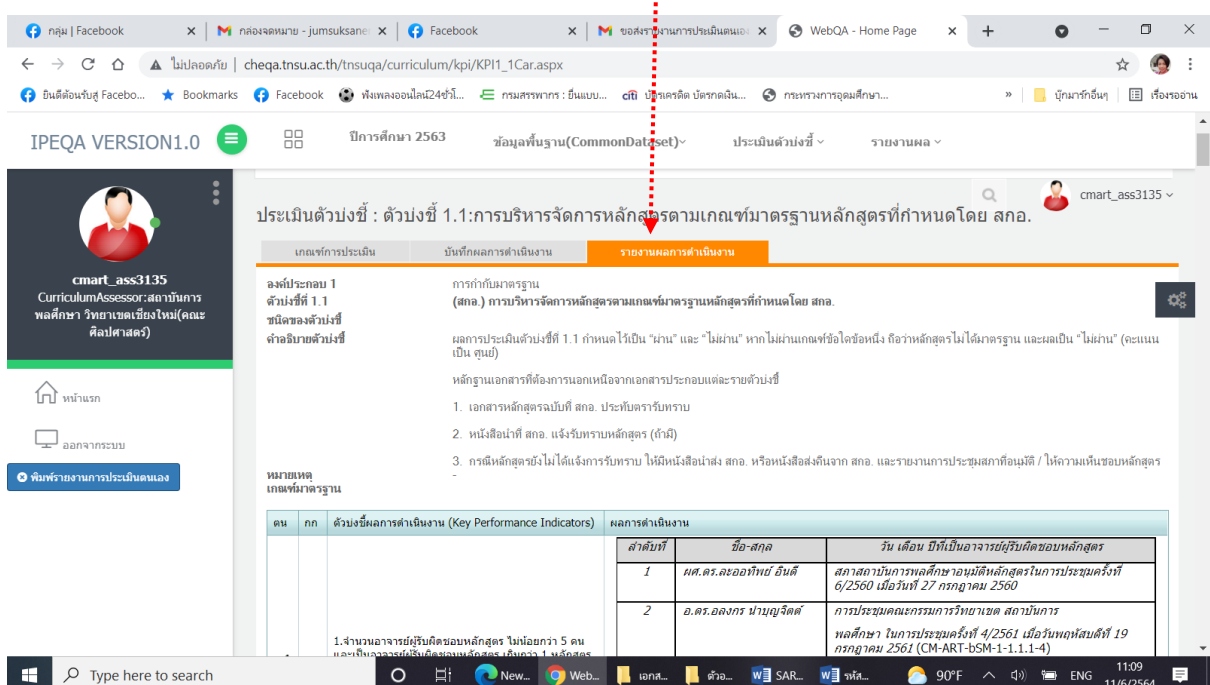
กลุ่ม | Facebook × กล่องจดหมาย - jumsuksane × Facebook × ขอส่งรายงานการประเมินตนเอง × WebQA - Home Page × +

ไม่ปลอดภัย | cheqa.tnsu.ac.th/tnsuqa/curriculum/kpi/KPI1_1Car.aspx

ยินดีต้อนรับสู่ Facebo... Bookmarks Facebook ฟังเพลงออนไลน์24ชั่วโ... กรมสรรพากร : ยื่นแบบ... citi บัตรเครดิต บัตรกดเงิน... กระทรวงการอุดมศึกษา... » บุ๊กมาร์กอื่นๆ เรื่องรออ่าน

IPEQA VERSION1.0 ปีการศึกษา 2563 ข้อมูลพื้นฐาน(CommonDataset) ประเมินตัวบ่งชี้ รายงานผล

cmart_ass3135

cmart_ass3135
CurriculumAssessor:สถาบันการพลศึกษา วิทยาเขตเชียงใหม่(คณะศิลปศาสตร์)

หน้าแรก

ออกจากระบบ

พิมพ์รายงานการประเมินตนเอง

ประเมินตัวบ่งชี้ : ตัวบ่งชี้ 1.1:การบริหารจัดการหลักสูตรตามเกณฑ์มาตรฐานหลักสูตรที่กำหนดโดย สกอ.

เกณฑ์การประเมิน บันทึกผลการดำเนินงาน รายงานผลการดำเนินงาน

องค์ประกอบ 1 การกำกับมาตรฐาน
ตัวบ่งชี้ที่ 1.1 (สกอ.) การบริหารจัดการหลักสูตรตามเกณฑ์มาตรฐานหลักสูตรที่กำหนดโดย สกอ.
ชนิดของตัวบ่งชี้
คำอธิบายตัวบ่งชี้ ผลการประเมินตัวบ่งชี้ที่ 1.1 กำหนดไว้เป็น "ผ่าน" และ "ไม่ผ่าน" หากไม่ผ่านเกณฑ์ข้อใดข้อหนึ่ง ถือว่าหลักสูตรไม่ได้มาตรฐาน และผลเป็น "ไม่ผ่าน" (คะแนนเป็น ศูนย์)

หลักฐานเอกสารที่ต้องการนอกเหนือจากเอกสารประกอบแต่ละรายตัวบ่งชี้

1. เอกสารหลักสูตรฉบับที่ สกอ. ประทับตรารับทราบ

2. หนังสือนำที่ สกอ. แจ้งรับทราบหลักสูตร (ถ้ามี)

3. กรณีหลักสูตรยังไม่ได้แจ้งการรับทราบ ให้มีหนังสือนำส่ง สกอ. หรือหนังสือส่งคืนจาก สกอ. และรายงานการประชุมสภาที่อนุมัติ / ให้ความเห็นชอบหลักสูตร

หมายเหตุ -
เกณฑ์มาตรฐาน

| ตน | กก | ตัวบ่งชี้ผลการดำเนินงาน (Key Performance Indicators) | ผลการดำเนินงาน |
|---|---|---|---|
| | | 1.จำนวนอาจารย์ผู้รับผิดชอบหลักสูตร ไม่น้อยกว่า 5 คน และเป็นอาจารย์ผู้รับผิดชอบหลักสูตร เกินกว่า 1 หลักสูตร | |

| ลำดับที่ | ชื่อ-สกุล | วัน เดือน ปีที่เป็นอาจารย์ผู้รับผิดชอบหลักสูตร |
|---|---|---|
| 1 | ผศ.ดร.ละอองทิพย์ อินดี | สภาสถาบันการพลศึกษาอนุมัติหลักสูตรในการประชุมครั้งที่ 6/2560 เมื่อวันที่ 27 กรกฎาคม 2560 |
| 2 | อ.ดร.อลงกร นำบุญจิตต์ | การประชุมคณะกรรมการวิทยาเขต สถาบันการพลศึกษา ในการประชุมครั้งที่ 4/2561 เมื่อวันพฤหัสบดีที่ 19 กรกฎาคม 2561 (CM-ART-bSM-1-1.1.1-4) |

Type here to search New... Web... เอกส... ตัวอ... SAR... รหัส... 90°F ENG 11:09 11/6/2564